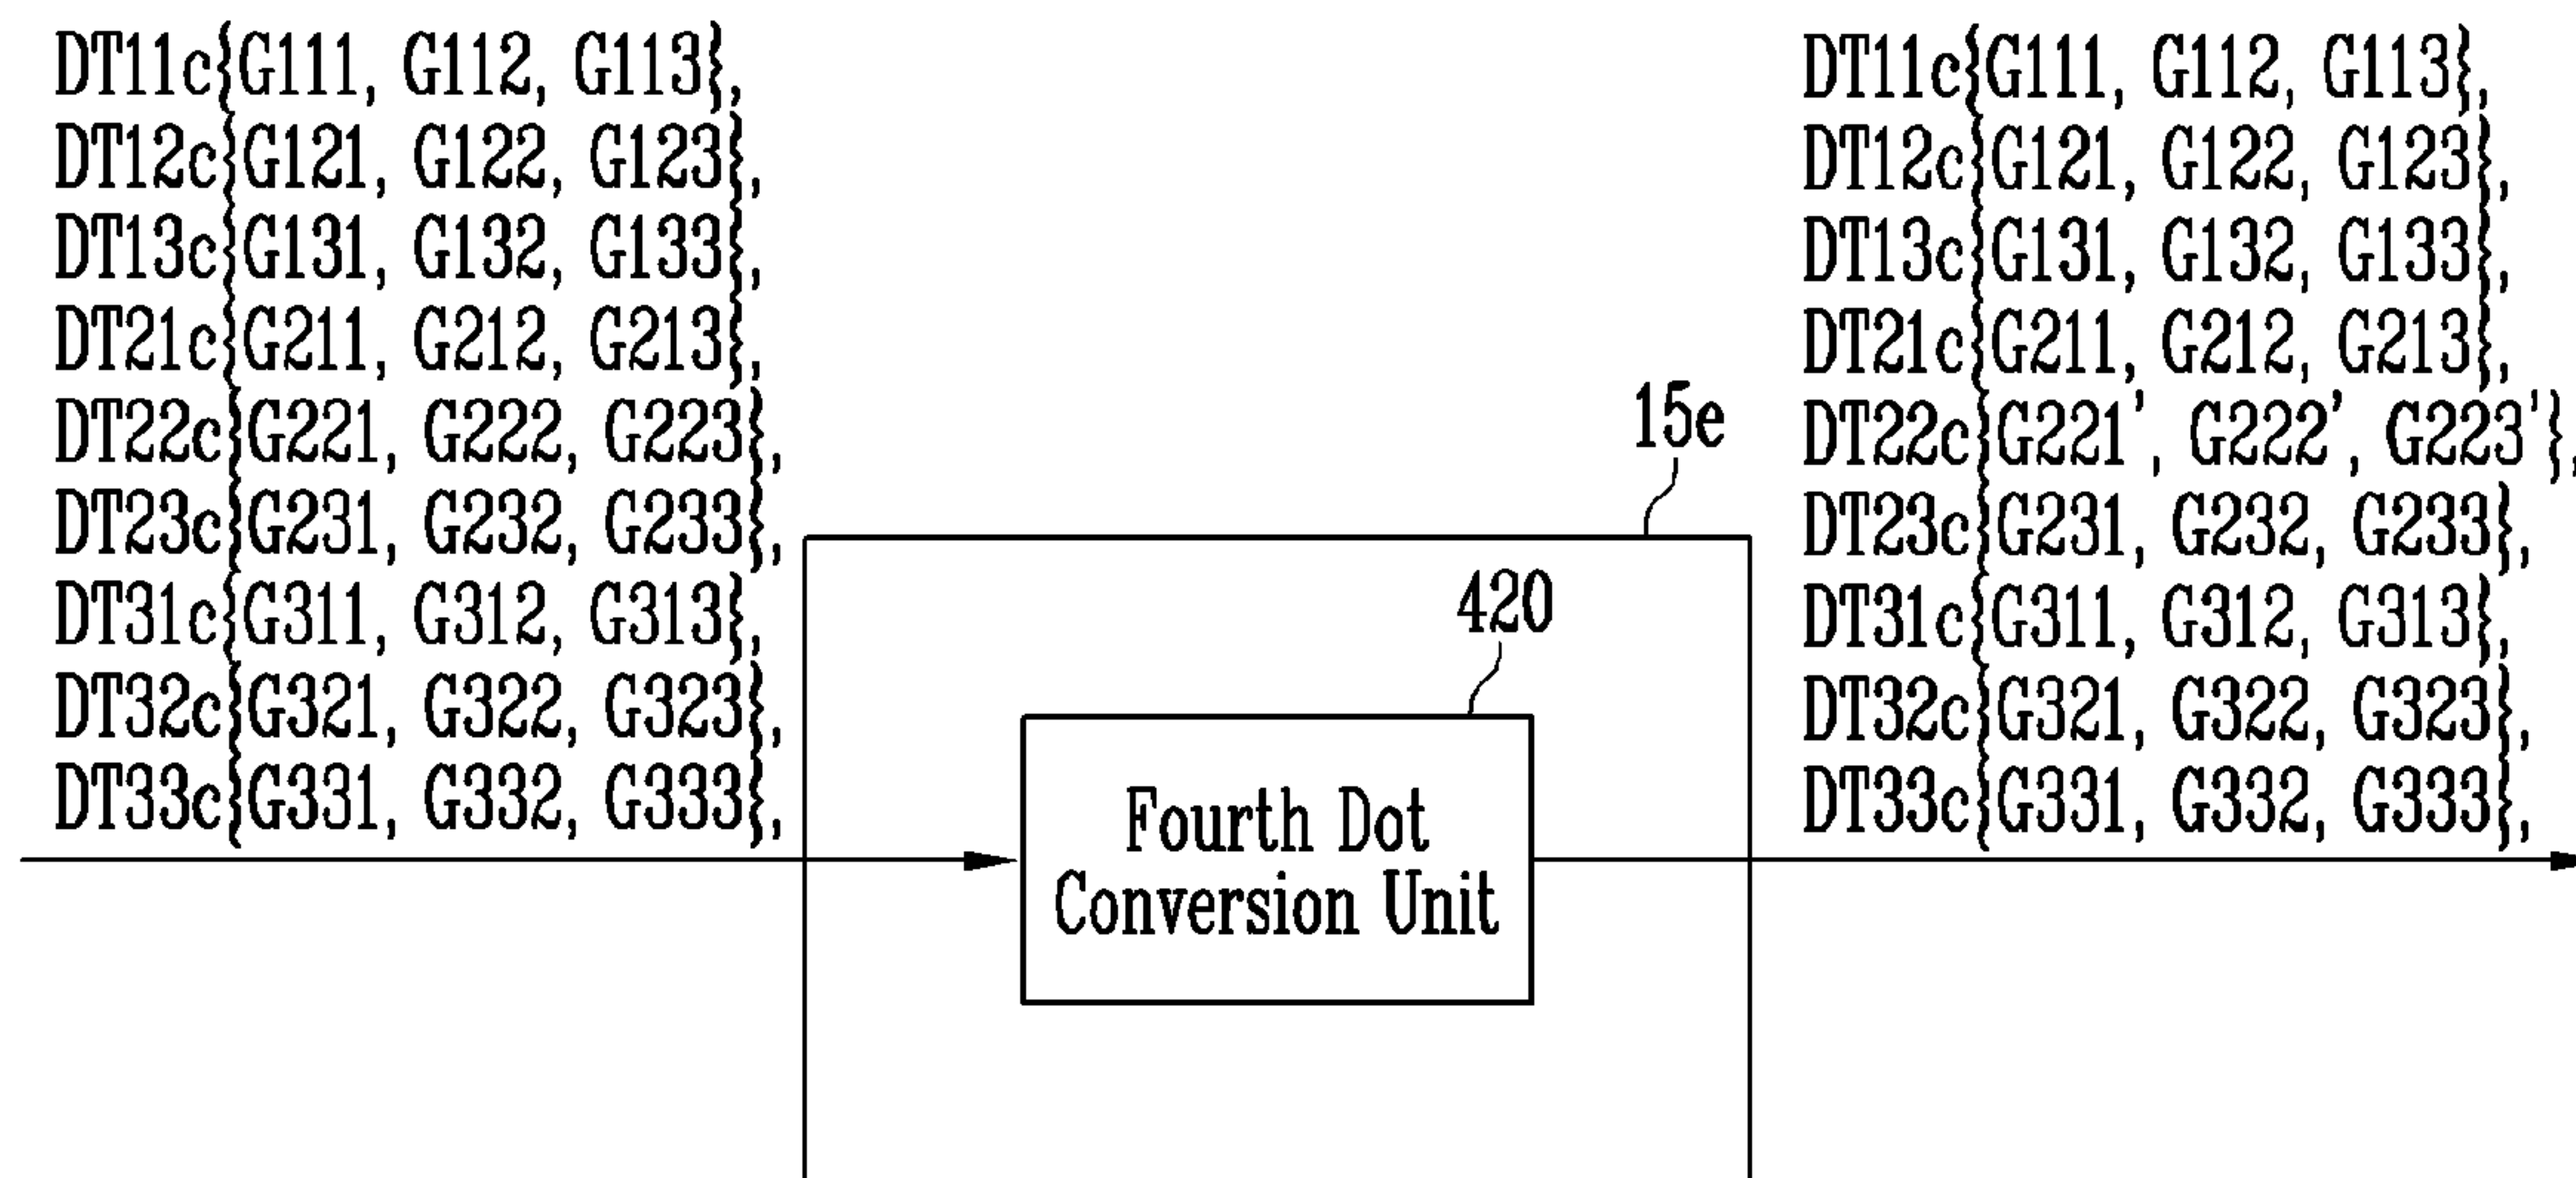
DT11c{G111, G112, G113},
DT12c{G121, G122, G123},
DT13c{G131, G132, G133},
DT21c{G211, G212, G213},
DT22c{G221, G222, G223},
DT23c{G231, G232, G233},
DT31c{G311, G312, G313},
DT32c{G321, G322, G323},
DT33c{G331, G332, G333},

15e

420

Fourth Dot Conversion Unit

DT11c{G111, G112, G113},
DT12c{G121, G122, G123},
DT13c{G131, G132, G133},
DT21c{G211, G212, G213},
DT22c{G221', G222', G223'},
DT23c{G231, G232, G233},
DT31c{G311, G312, G313},
DT32c{G321, G322, G323},
DT33c{G331, G332, G333},